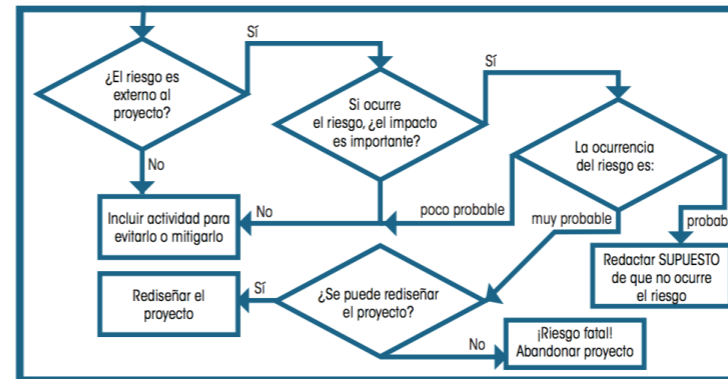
¿El riesgo es externo al proyecto?

Sí

Si ocurre el riesgo, ¿el impacto es importante?

Sí

La ocurrencia del riesgo es:

No

No

Incluir actividad para evitarlo o mitigarlo

poco probable

muy probable

probab

Redactar SUPUESTO de que no ocurre el riesgo

Rediseñar el proyecto

Sí

¿Se puede rediseñar el proyecto?

No

¡Riesgo fatal! Abandonar proyecto